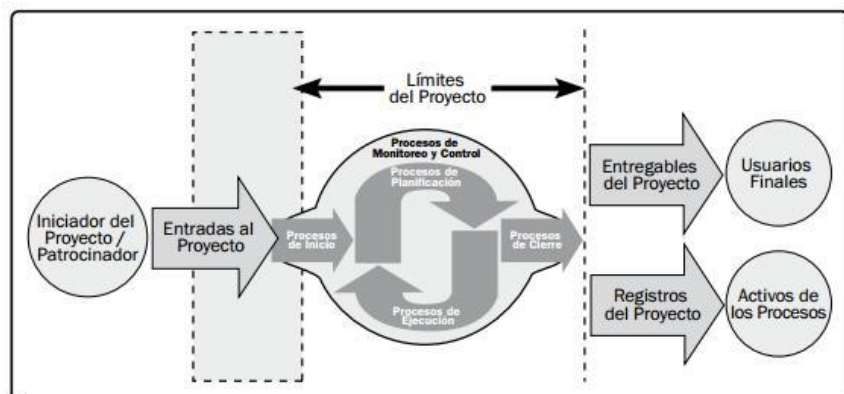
Límites del Proyecto

Procesos de Monitoreo y Control

Procesos de Planificación

Iniciador del Proyecto / Patrocinador

Entradas al Proyecto

Procesos de Inicio

Procesos de Cierre

Procesos de Ejecución

Entregables del Proyecto

Usuarios Finales

Registros del Proyecto

Activos de los Procesos